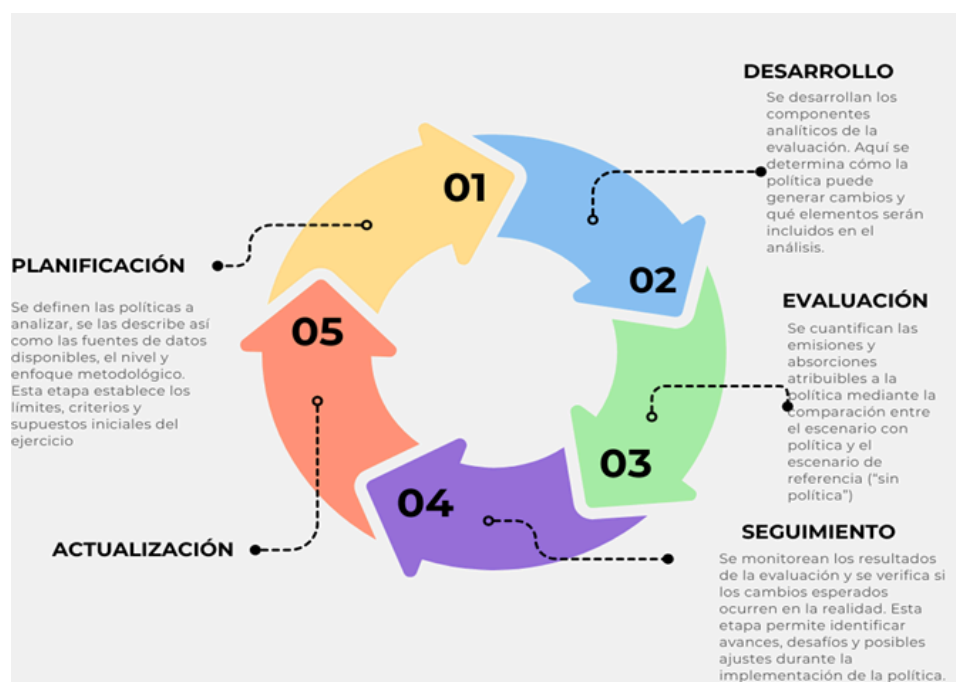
DESARROLLO

Se desarrollan los componentes analíticos de la evaluación. Aquí se determina cómo la política puede generar cambios y qué elementos serán incluidos en el análisis.

01

PLANIFICACIÓN

Se definen las políticas a analizar, se las describe así como las fuentes de datos disponibles, el nivel y enfoque metodológico. Esta etapa establece los límites, criterios y supuestos iniciales del ejercicio

02

05

EVALUACIÓN

Se cuantifican las emisiones y absorciones atribuibles a la política mediante la comparación entre el escenario con política y el escenario de referencia ("sin política")

03

04

SEGUIMIENTO

ACTUALIZACIÓN

Se monitorean los resultados de la evaluación y se verifica si los cambios esperados ocurren en la realidad. Esta etapa permite identificar avances, desafíos y posibles ajustes durante la implementación de la política.